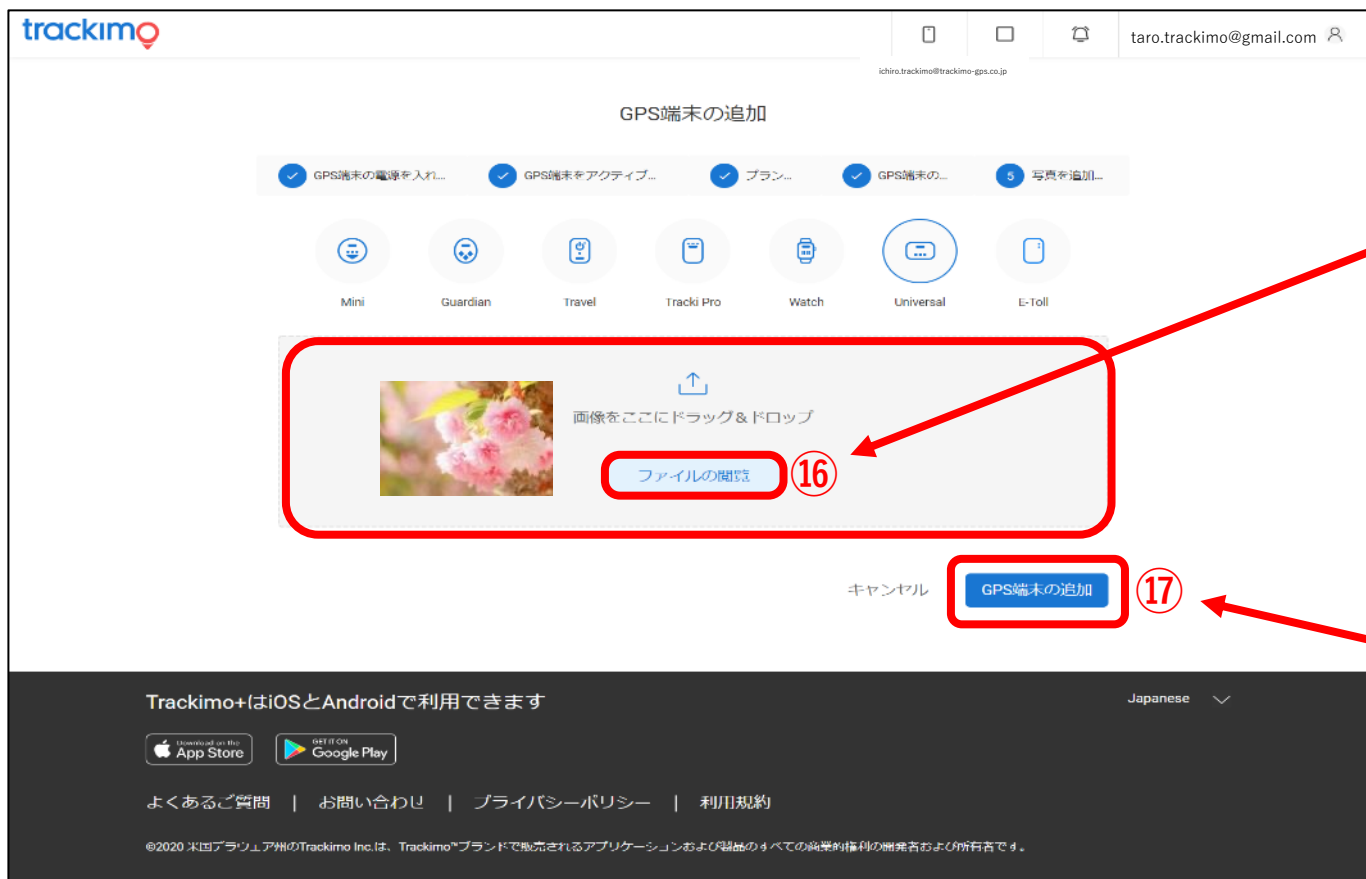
trackimo

taro.trackimo@gmail.com

ichiro.trackimo@trackimo-gps.co.jp

GPS端末の追加

GPS端末の電源を入れ...
GPS端末をアクティブ...
プラン...
GPS端末の...
5 写真を追加...

Mini
Guardian
Travel
Tracki Pro
Watch
Universal
E-Toll

画像をここにドラッグ＆ドロップ

ファイルの閲覧
⑯

キャンセル
GPS端末の追加
⑰

Trackimo+はiOSとAndroidで利用できます

Japanese

Download on the App Store
GET IT ON Google Play

よくあるご質問 | お問い合わせ | プライバシーポリシー | 利用規約

©2020 米国デラウェア州のTrackimo Inc.は、Trackimo™ブランドで販売されるアプリケーションおよび製品のすべての商業的権利の開発者および所有者です。